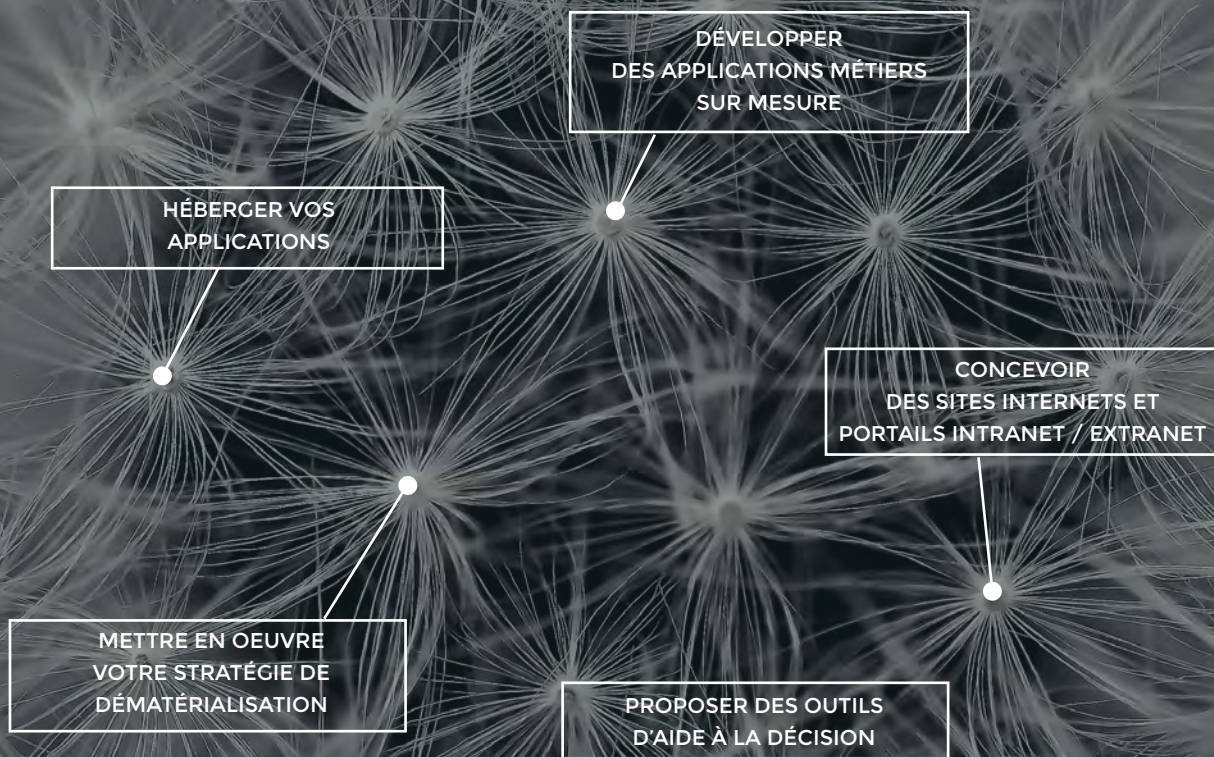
DÉVELOPPER
DES APPLICATIONS MÉTIERS
SUR MESURE

HÉBERGER VOS
APPLICATIONS

CONCEVOIR
DES SITES INTERNETS ET
PORTAILS INTRANET / EXTRANET

METTRE EN OEUVRE
VOTRE STRATÉGIE DE
DÉMATÉRIALISATION

PROPOSER DES OUTILS
D'AIDE À LA DÉCISION